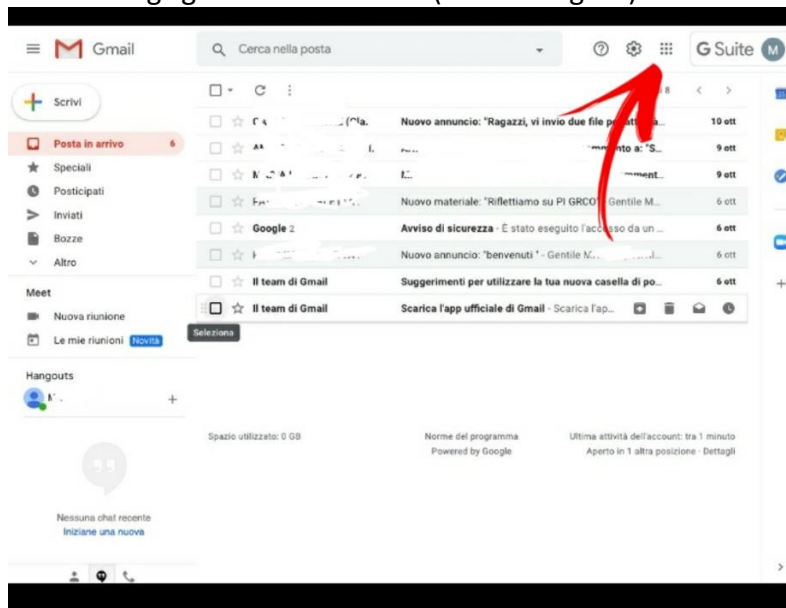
Gmail

Cerca nella posta

G Suite M

Scrivi

Posta in arrivo 6
Speciali
Posticipati
Inviati
Bozze
Altro

Meet
Nuova riunione
Le mie riunioni Novità

Hangouts

Nessuna chat recente
Iniziane una nuova

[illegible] (Cla. — Nuovo annuncio: "Ragazzi, vi invio due file p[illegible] — 10 ott
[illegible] — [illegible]nto a: "S... — 9 ott
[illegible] — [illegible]ment... — 9 ott
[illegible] — Nuovo materiale: "Riflettiamo su PI GRCO" - Gentile M... — 6 ott
Google 2 — Avviso di sicurezza - È stato eseguito l'accesso da un ... — 6 ott
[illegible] — Nuovo annuncio: "benvenuti " - Gentile M... — 6 ott
Il team di Gmail — Suggerimenti per utilizzare la tua nuova casella di po... — 6 ott
Il team di Gmail — Scarica l'app ufficiale di Gmail - Scarica l'ap...

Seleziona

Spazio utilizzato: 0 GB

Norme del programma
Powered by Google

Ultima attività dell'account: tra 1 minuto
Aperto in 1 altra posizione · Dettagli